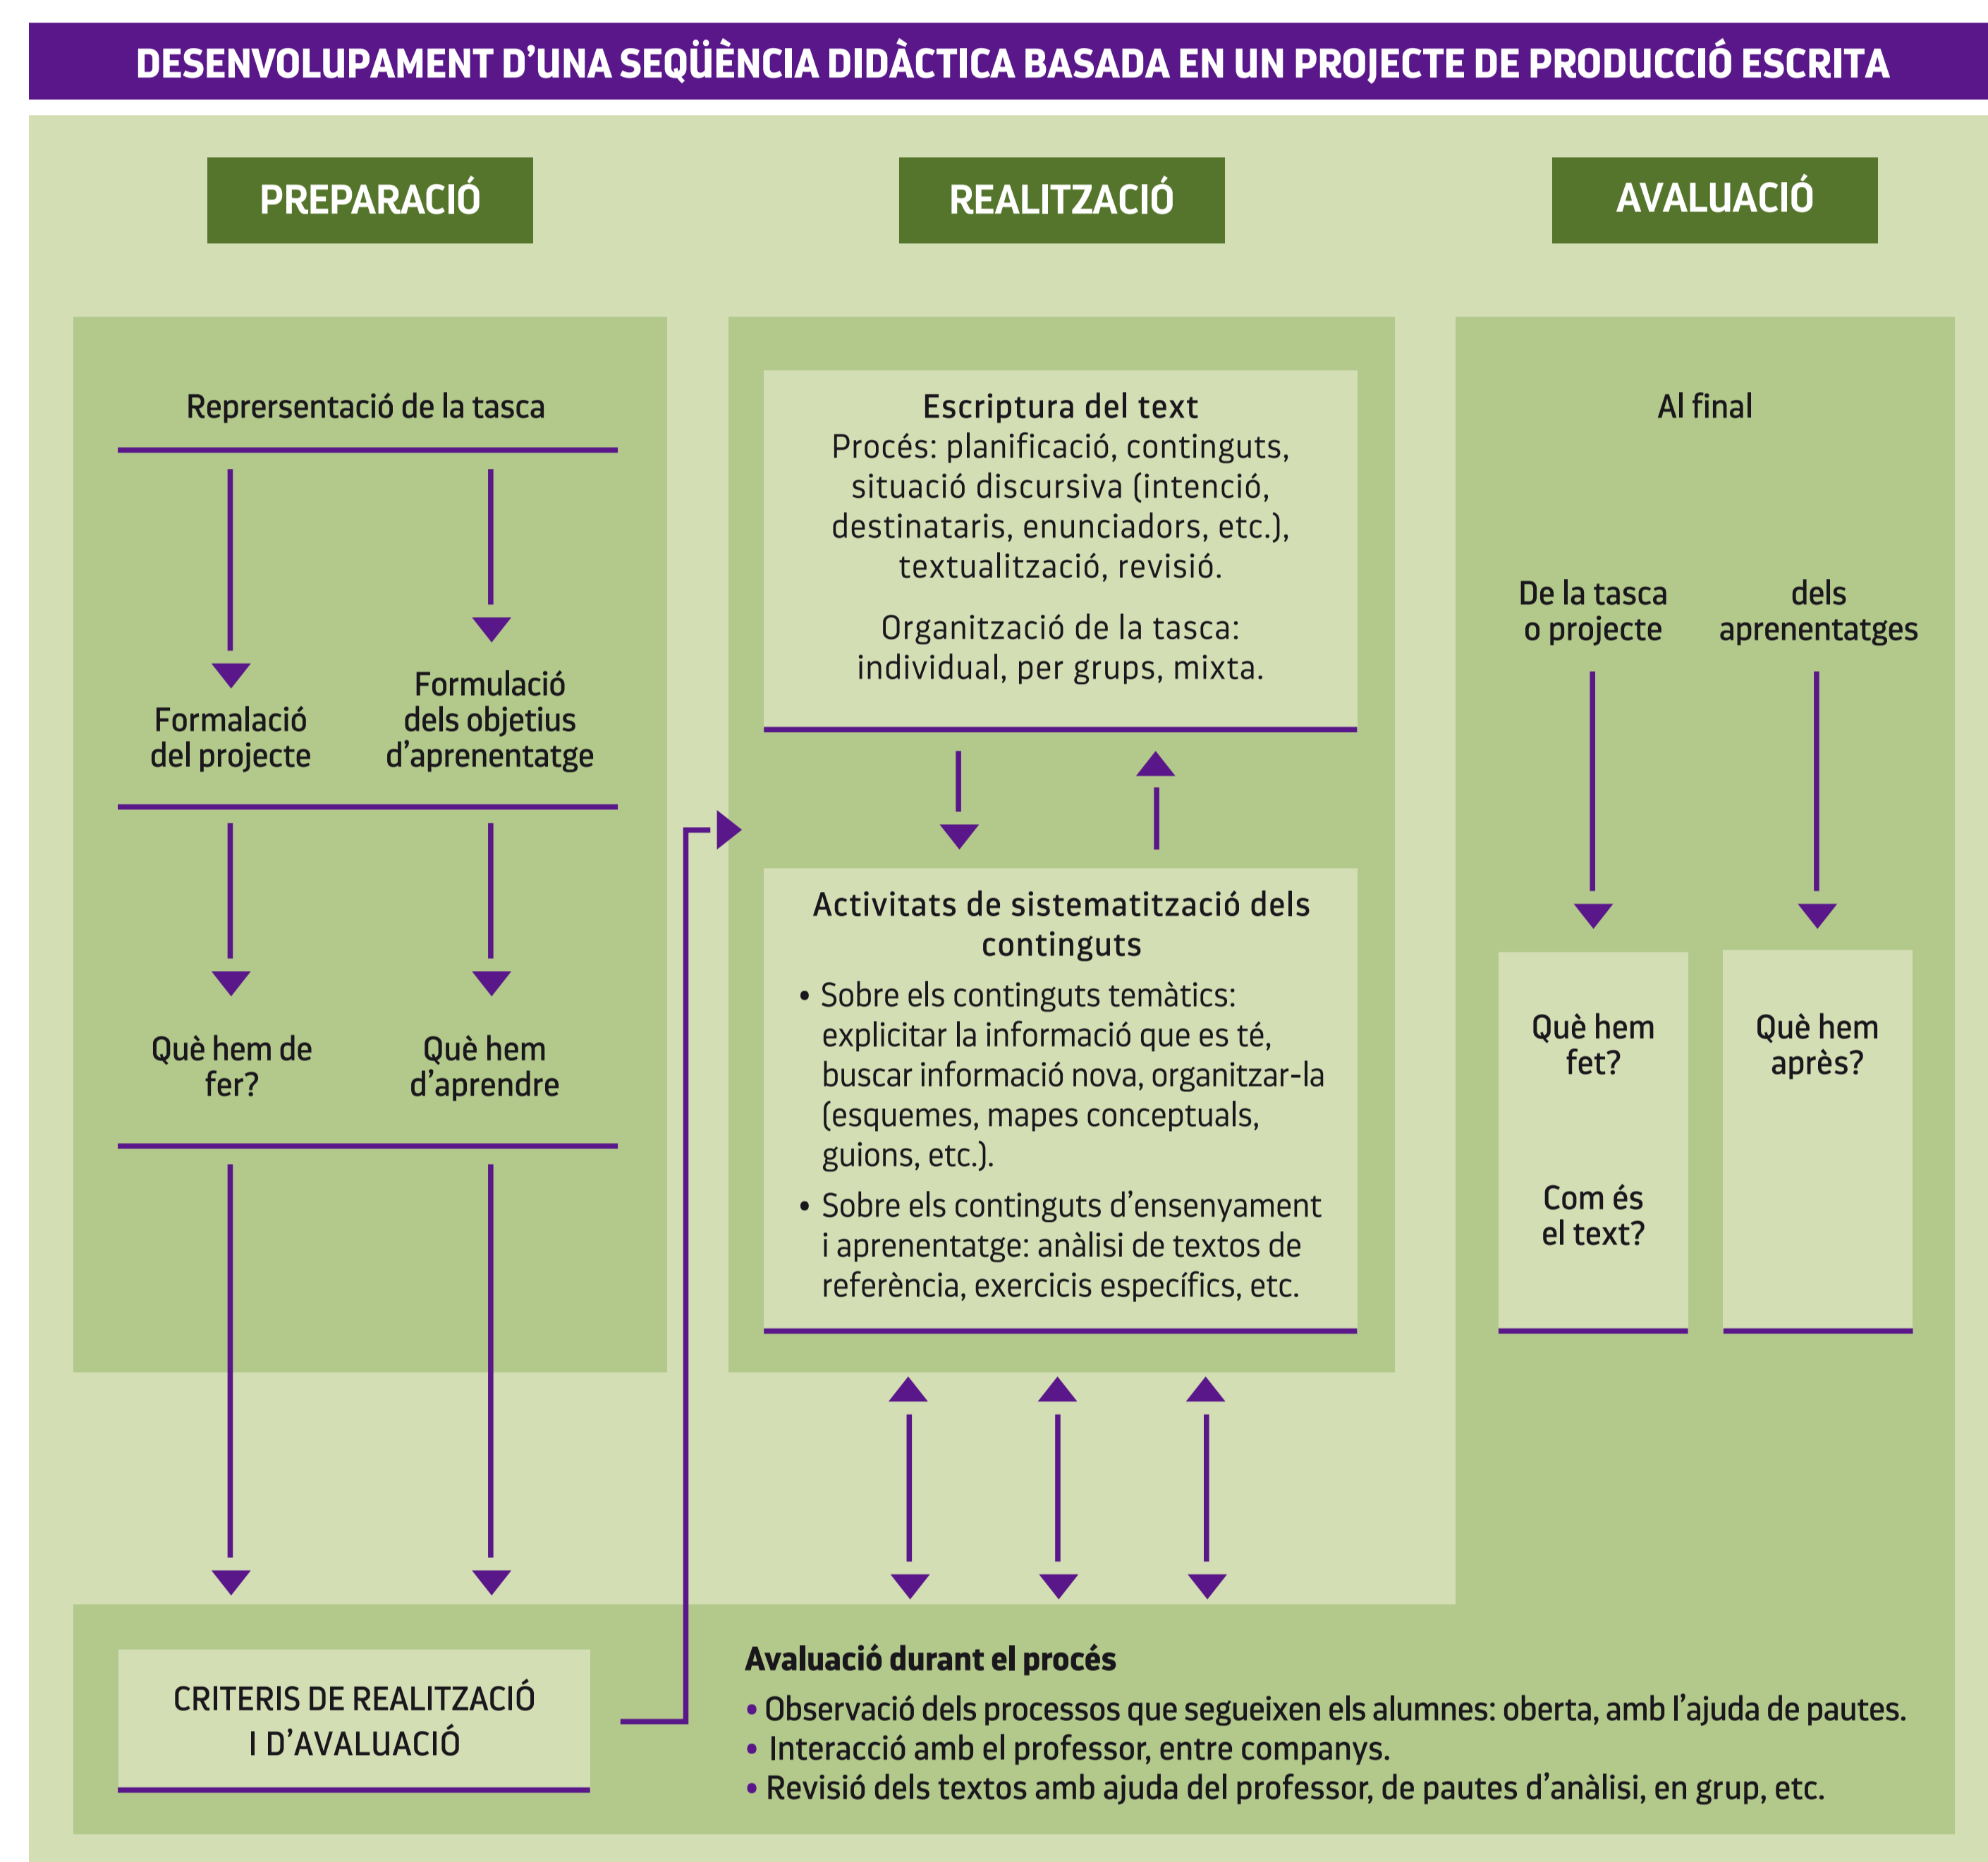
DESENVOLUPAMENT D'UNA SEQÜÈNCIA DIDÀCTICA BASADA EN UN PROJECTE DE PRODUCCIÓ ESCRITA

PREPARACIÓ

Reprersentació de la tasca

Formalació del projecte

Formulació dels objetius d'aprenentatge

Què hem de fer?

Què hem d'aprendre

REALITZACIÓ

Escriptura del text
Procés: planificació, continguts, situació discursiva (intenció, destinataris, enunciadors, etc.), textualització, revisió.

Organització de la tasca: individual, per grups, mixta.

Activitats de sistematització dels continguts
• Sobre els continguts temàtics: explicitar la informació que es té, buscar informació nova, organitzar-la (esquemes, mapes conceptuals, guions, etc.).
• Sobre els continguts d'ensenyament i aprenentatge: anàlisi de textos de referència, exercicis específics, etc.

AVALUACIÓ

Al final

De la tasca o projecte

dels aprenentatges

Què hem fet?

Com és el text?

Què hem après?

CRITERIS DE REALITZACIÓ I D'AVALUACIÓ

Avaluació durant el procés
• Observació dels processos que segueixen els alumnes: oberta, amb l'ajuda de pautes.
• Interacció amb el professor, entre companys.
• Revisió dels textos amb ajuda del professor, de pautes d'anàlisi, en grup, etc.